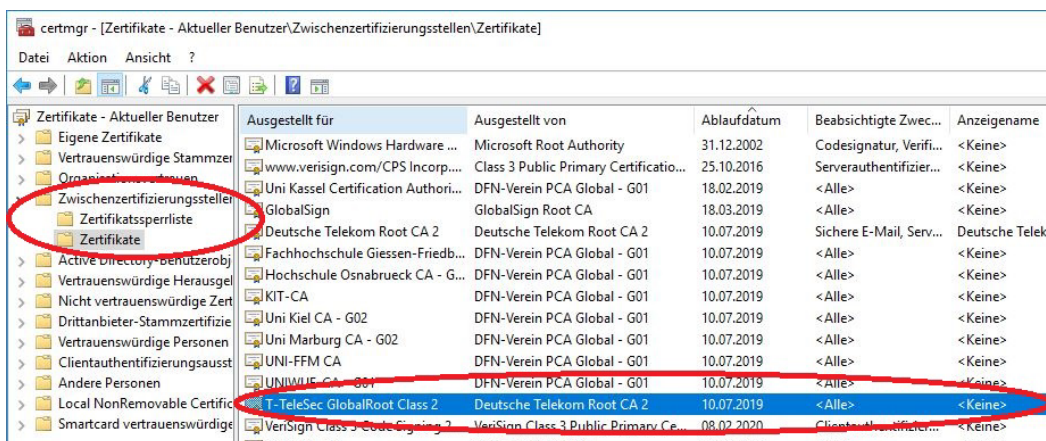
certmgr - [Zertifikate - Aktueller Benutzer\Zwischenzertifizierungsstellen\Zertifikate]

Datei Aktion Ansicht ?

Zertifikate - Aktueller Benutzer
Eigene Zertifikate
Vertrauenswürdige Stammzer
Organisation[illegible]
Zwischenzertifizierungsstellen
Zertifikatssperrliste
Zertifikate
Active Directory-Benutzerobj
Vertrauenswürdige Herausgel
Nicht vertrauenswürdige Zert
Drittanbieter-Stammzertifizie
Vertrauenswürdige Personen
Clientauthentifizierungsausst
Andere Personen
Local NonRemovable Certific
Smartcard vertrauenswürdige

| Ausgestellt für | Ausgestellt von | Ablaufdatum | Beabsichtigte Zwec... | Anzeigename |
|---|---|---|---|---|
| Microsoft Windows Hardware ... | Microsoft Root Authority | 31.12.2002 | Codesignatur, Verifi... | <Keine> |
| www.verisign.com/CPS Incorp.... | Class 3 Public Primary Certificatio... | 25.10.2016 | Serverauthentifizier... | <Keine> |
| Uni Kassel Certification Authori... | DFN-Verein PCA Global - G01 | 18.02.2019 | <Alle> | <Keine> |
| GlobalSign | GlobalSign Root CA | 18.03.2019 | <Alle> | <Keine> |
| Deutsche Telekom Root CA 2 | Deutsche Telekom Root CA 2 | 10.07.2019 | Sichere E-Mail, Serv... | Deutsche Telek |
| Fachhochschule Giessen-Friedb... | DFN-Verein PCA Global - G01 | 10.07.2019 | <Alle> | <Keine> |
| Hochschule Osnabrueck CA - G... | DFN-Verein PCA Global - G01 | 10.07.2019 | <Alle> | <Keine> |
| KIT-CA | DFN-Verein PCA Global - G01 | 10.07.2019 | <Alle> | <Keine> |
| Uni Kiel CA - G02 | DFN-Verein PCA Global - G01 | 10.07.2019 | <Alle> | <Keine> |
| Uni Marburg CA - G02 | DFN-Verein PCA Global - G01 | 10.07.2019 | <Alle> | <Keine> |
| UNI-FFM CA | DFN-Verein PCA Global - G01 | 10.07.2019 | <Alle> | <Keine> |
| UNIWUE-CA - G01 | DFN-Verein PCA Global - G01 | 10.07.2019 | <Alle> | <Keine> |
| T-TeleSec GlobalRoot Class 2 | Deutsche Telekom Root CA 2 | 10.07.2019 | <Alle> | <Keine> |
| VeriSign Class 3 Code Signing 2... | VeriSign Class 3 Public Primary Ce... | 08.02.2020 | Clientauthentifizier... | <Keine> |